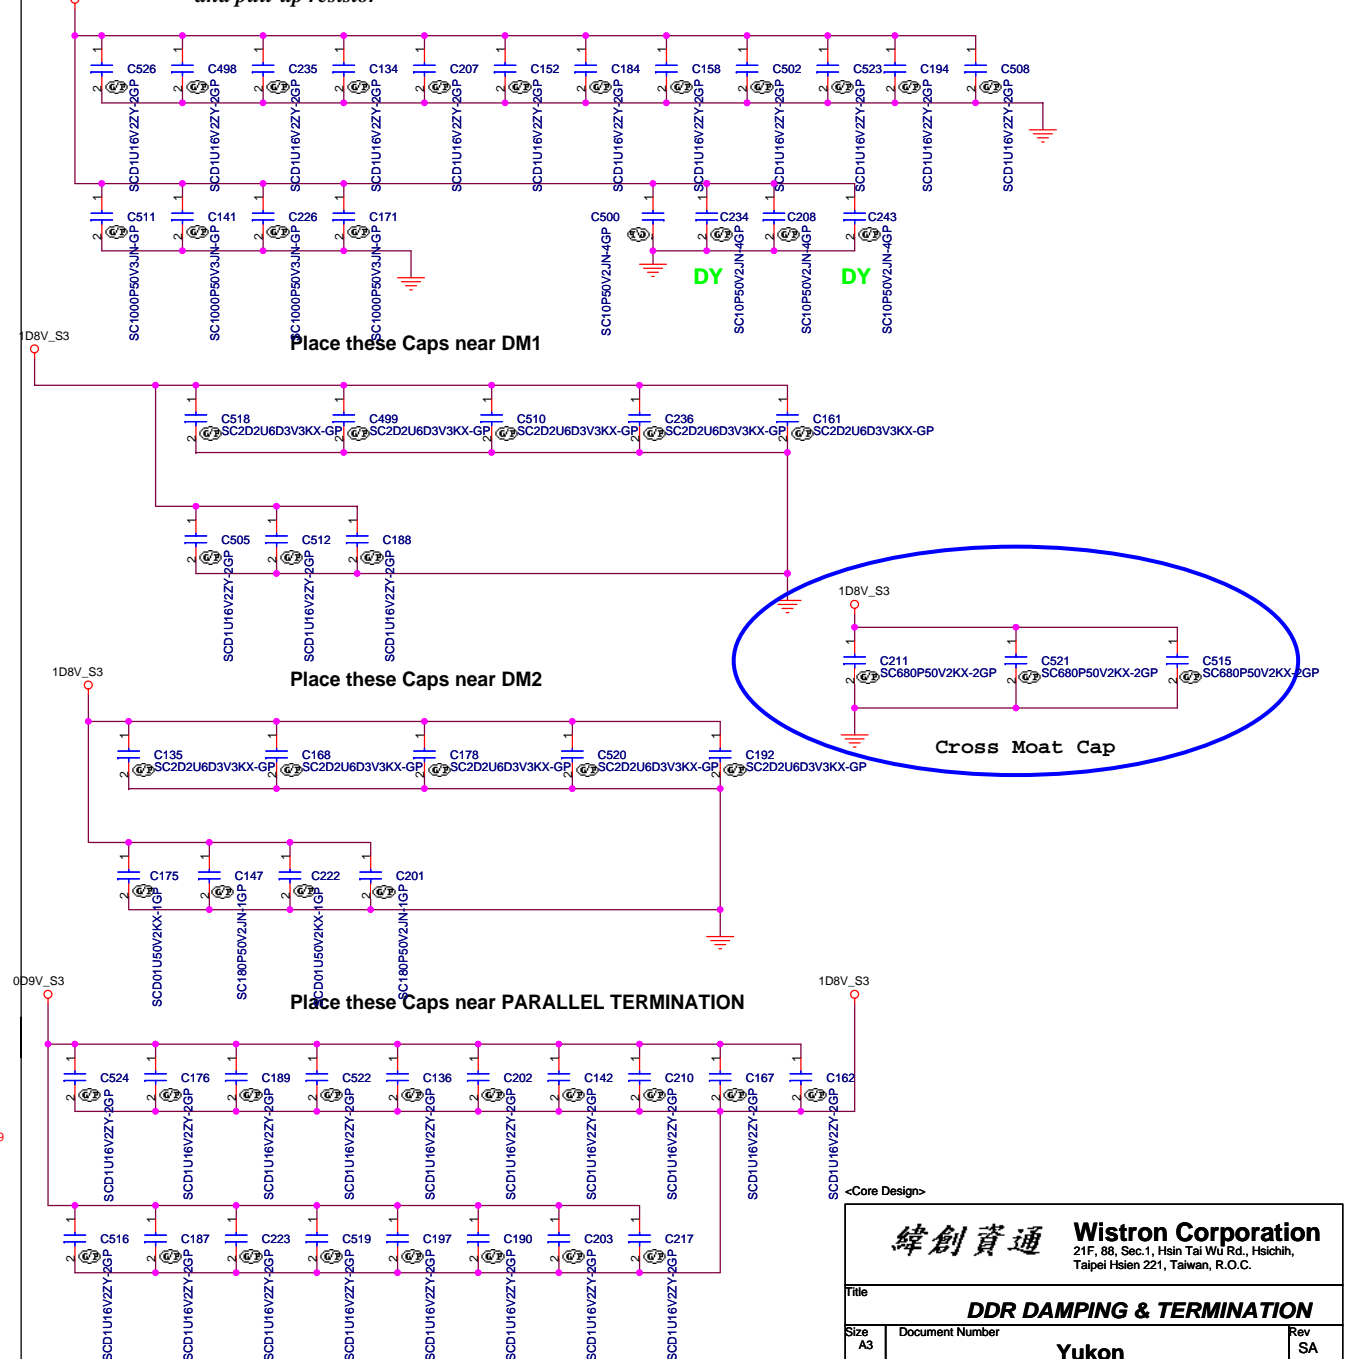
and pull-up resistor

C526 C498 C235 C134 C207 C152 C184 C158 C502 C523 C194 C508

SCD1U16V2ZY-2GP SCD1U16V2ZY-2GP SCD1U16V2ZY-2GP SCD1U16V2ZY-2GP SCD1U16V2ZY-2GP SCD1U16V2ZY-2GP SCD1U16V2ZY-2GP SCD1U16V2ZY-2GP SCD1U16V2ZY-2GP SCD1U16V2ZY-2GP SCD1U16V2ZY-2GP SCD1U16V2ZY-2GP

C511 C141 C226 C171 C500 C234 C208 C243

SC1000P50V3JN-GP SC1000P50V3JN-GP SC1000P50V3JN-GP SC1000P50V3JN-GP SC10P50V2JN-4GP SC10P50V2JN-4GP SC10P50V2JN-4GP SC10P50V2JN-4GP

DY DY

1D8V_S3

Place these Caps near DM1

C518 SC2D2U6D3V3KX-GP C499 SC2D2U6D3V3KX-GP C510 SC2D2U6D3V3KX-GP C236 SC2D2U6D3V3KX-GP C161 SC2D2U6D3V3KX-GP

C505 C512 C188

SCD1U16V2ZY-2GP SCD1U16V2ZY-2GP SCD1U16V2ZY-2GP

1D8V_S3

C211 SC680P50V2KX-2GP C521 SC680P50V2KX-2GP C515 SC680P50V2KX-2GP

Cross Moat Cap

1D8V_S3

Place these Caps near DM2

C135 SC2D2U6D3V3KX-GP C168 SC2D2U6D3V3KX-GP C178 SC2D2U6D3V3KX-GP C520 SC2D2U6D3V3KX-GP C192 SC2D2U6D3V3KX-GP

C175 C147 C222 C201

SCD01U50V2KX-1GP SC180P50V2JN-1GP SCD01U50V2KX-1GP SC180P50V2JN-1GP

0D9V_S3

Place these Caps near PARALLEL TERMINATION

1D8V_S3

C524 C176 C189 C522 C136 C202 C142 C210 C167 C162

SCD1U16V2ZY-2GP SCD1U16V2ZY-2GP SCD1U16V2ZY-2GP SCD1U16V2ZY-2GP SCD1U16V2ZY-2GP SCD1U16V2ZY-2GP SCD1U16V2ZY-2GP SCD1U16V2ZY-2GP SCD1U16V2ZY-2GP SCD1U16V2ZY-2GP

C516 C187 C223 C519 C197 C190 C203 C217

SCD1U16V2ZY-2GP SCD1U16V2ZY-2GP SCD1U16V2ZY-2GP SCD1U16V2ZY-2GP SCD1U16V2ZY-2GP SCD1U16V2ZY-2GP SCD1U16V2ZY-2GP SCD1U16V2ZY-2GP

<Core Design>

緯創資通 Wistron Corporation
21F, 88, Sec.1, Hsin Tai Wu Rd., Hsichih, Taipei Hsien 221, Taiwan, R.O.C.

Title
DDR DAMPING & TERMINATION

Size A3 Document Number Yukon Rev SA